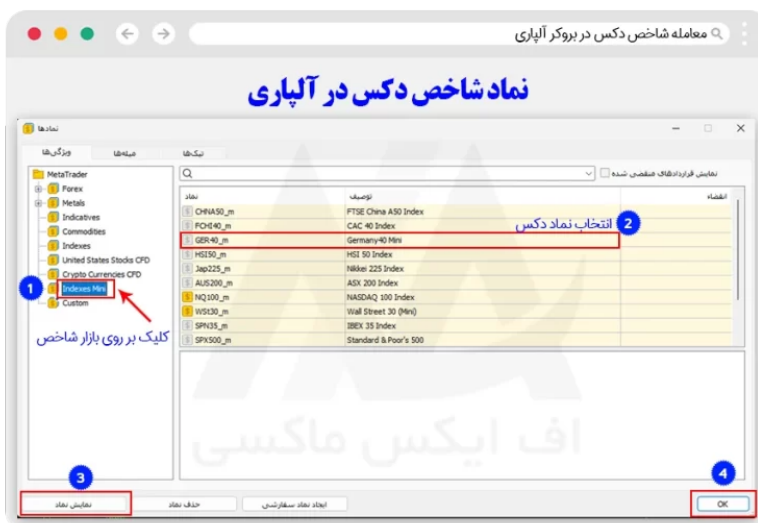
معامله شاخص دکس در بروکر آلپاری

نماد شاخص دکس در آلپاری

نمادها

ویژگی‌ها　میله‌ها　تیک‌ها

MetaTrader
Forex
Metals
Indicatives
Commodities
Indexes
United States Stocks CFD
Crypto Currencies CFD
Indexes Mini
Custom

1

کلیک بر روی بازار شاخص

نمایش قراردادهای منقضی شده

| نماد | توضیح | انقضاء |
|---|---|---|
| CHINA50_m | FTSE China A50 Index | |
| FCHI40_m | CAC 40 Index | |
| GER40_m | Germany40 Mini | |
| HSI50_m | HSI 50 Index | |
| Jap225_m | Nikkei 225 Index | |
| AUS200_m | ASX 200 Index | |
| NQ100_m | NASDAQ 100 Index | |
| WS30_m | Wall Street 30 (Mini) | |
| SPN35_m | IBEX 35 Index | |
| SPX500_m | Standard & Poor's 500 | |

2 انتخاب نماد دکس

اف ایکس ماکسی

3 نمایش نماد　حذف نماد　ایجاد نماد سفارشی

4 OK